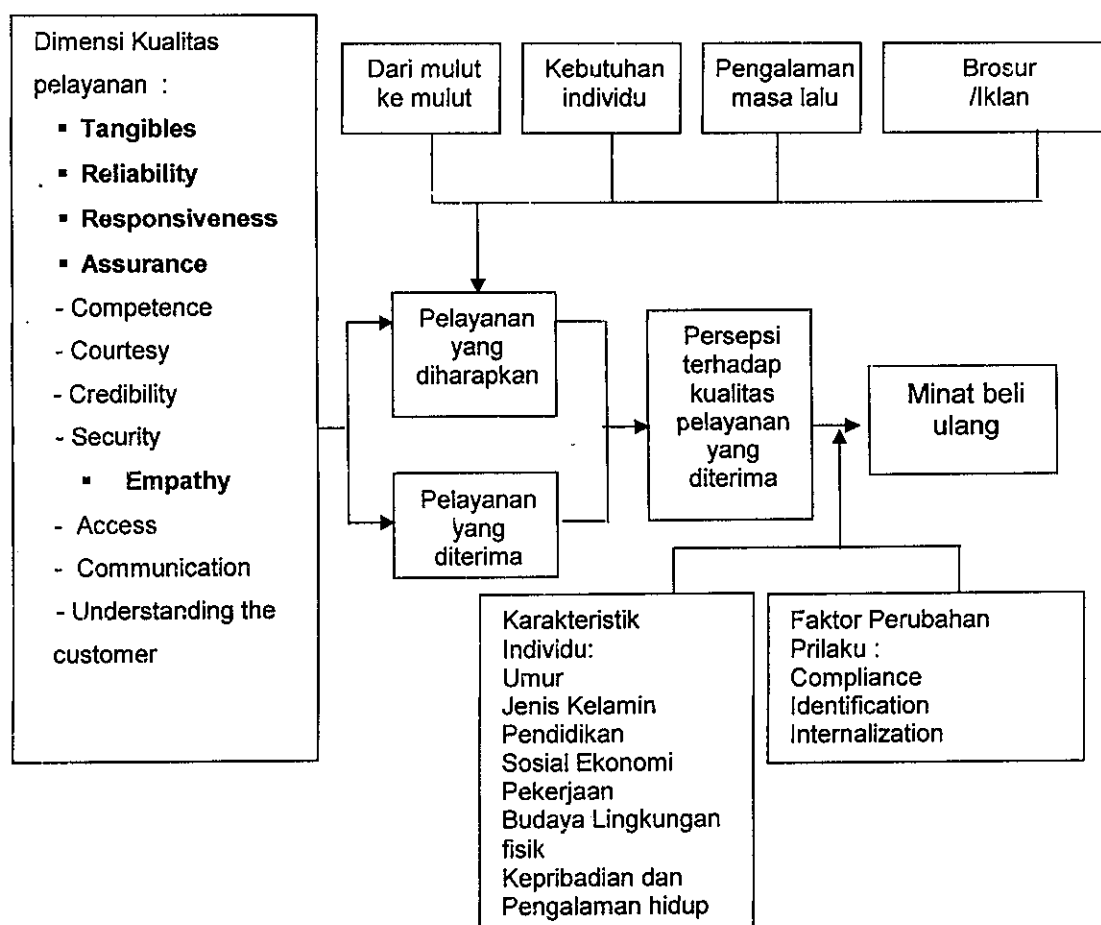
Dimensi Kualitas pelayanan :
▪ Tangibles
▪ Reliability
▪ Responsiveness
▪ Assurance
- Competence
- Courtesy
- Credibility
- Security
▪ Empathy
- Access
- Communication
- Understanding the customer

Dari mulut ke mulut

Kebutuhan individu

Pengalaman masa lalu

Brosur /Iklan

Pelayanan yang diharapkan

Pelayanan yang diterima

Persepsi terhadap kualitas pelayanan yang diterima

Minat beli ulang

Karakteristik Individu:
Umur
Jenis Kelamin
Pendidikan
Sosial Ekonomi
Pekerjaan
Budaya Lingkungan fisik
Kepribadian dan Pengalaman hidup

Faktor Perubahan Prilaku :
Compliance
Identification
Internalization